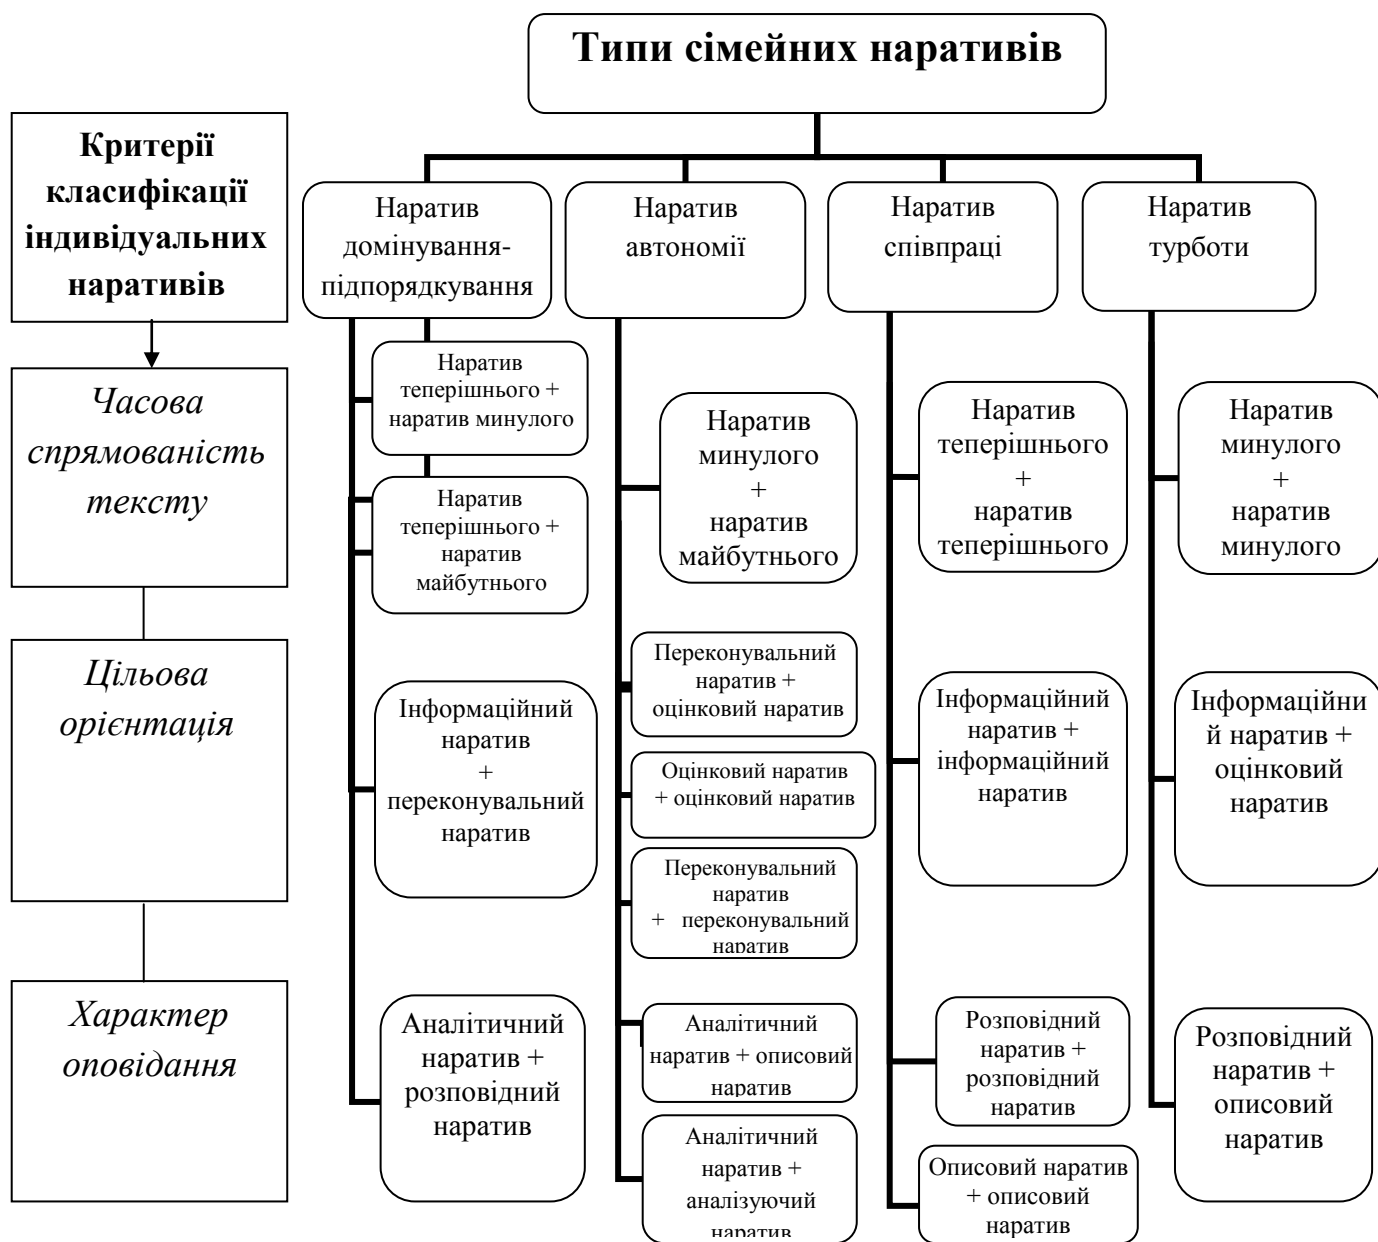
Типи сімейних наративів

Критерії класифікації індивідуальних наративів

Часова спрямованість тексту

Цільова орієнтація

Характер оповідання

Наратив домінування-підпорядкування

Наратив теперішнього + наратив минулого

Наратив теперішнього + наратив майбутнього

Інформаційний наратив + переконувальний наратив

Аналітичний наратив + розповідний наратив

Наратив автономії

Наратив минулого + наратив майбутнього

Переконувальний наратив + оцінковий наратив

Оцінковий наратив + оцінковий наратив

Переконувальний наратив + переконувальний наратив

Аналітичний наратив + описовий наратив

Аналітичний наратив + аналізуючий наратив

Наратив співпраці

Наратив теперішнього + наратив теперішнього

Інформаційний наратив + інформаційний наратив

Розповідний наратив + розповідний наратив

Описовий наратив + описовий наратив

Наратив турботи

Наратив минулого + наратив минулого

Інформаційний наратив + оцінковий наратив

Розповідний наратив + описовий наратив